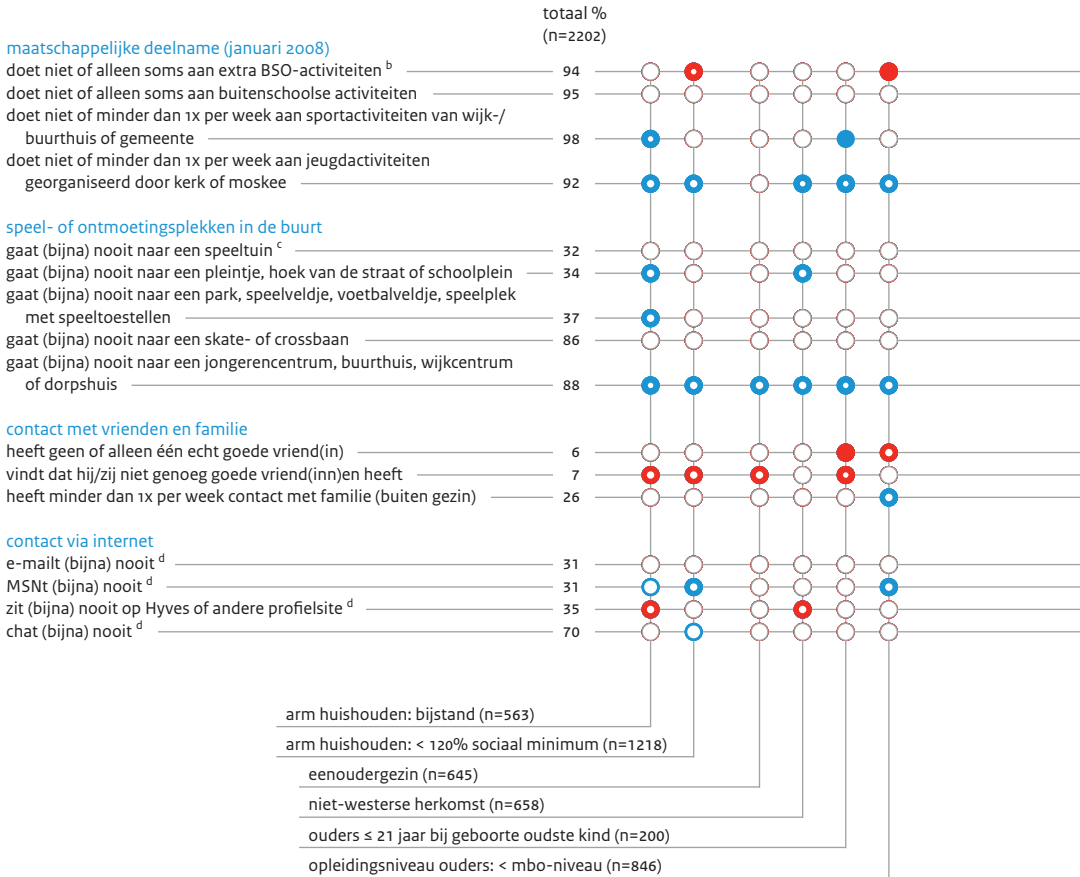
totaal %
(n=2202)

maatschappelijke deelname (januari 2008)
doet niet of alleen soms aan extra BSO-activiteiten $^b$ 94
doet niet of alleen soms aan buitenschoolse activiteiten 95
doet niet of minder dan 1x per week aan sportactiviteiten van wijk-/ buurthuis of gemeente 98
doet niet of minder dan 1x per week aan jeugdactiviteiten georganiseerd door kerk of moskee 92

speel- of ontmoetingsplekken in de buurt
gaat (bijna) nooit naar een speeltuin $^c$ 32
gaat (bijna) nooit naar een pleintje, hoek van de straat of schoolplein 34
gaat (bijna) nooit naar een park, speelveldje, voetbalveldje, speelplek met speeltoestellen 37
gaat (bijna) nooit naar een skate- of crossbaan 86
gaat (bijna) nooit naar een jongerencentrum, buurthuis, wijkcentrum of dorpshuis 88

contact met vrienden en familie
heeft geen of alleen één echt goede vriend(in) 6
vindt dat hij/zij niet genoeg goede vriend(inn)en heeft 7
heeft minder dan 1x per week contact met familie (buiten gezin) 26

contact via internet
e-mailt (bijna) nooit $^d$ 31
MSNt (bijna) nooit $^d$ 31
zit (bijna) nooit op Hyves of andere profielsite $^d$ 35
chat (bijna) nooit $^d$ 70

arm huishouden: bijstand (n=563)
arm huishouden: < 120% sociaal minimum (n=1218)
eenoudergezin (n=645)
niet-westerse herkomst (n=658)
ouders ≤ 21 jaar bij geboorte oudste kind (n=200)
opleidingsniveau ouders: < mbo-niveau (n=846)